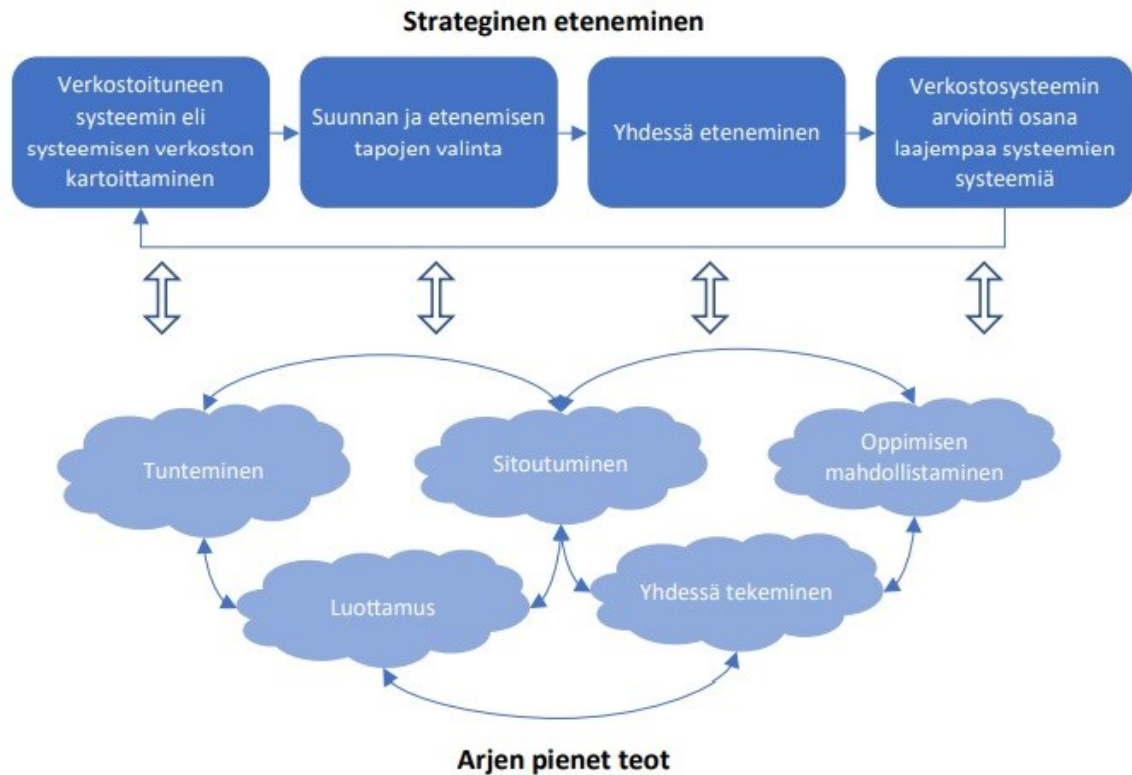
Strateginen eteneminen

Verkostoituneen systeemin eli systeemisen verkoston kartoittaminen

Suunnan ja etenemisen tapojen valinta

Yhdessä eteneminen

Verkostosysteemin arviointi osana laajempaa systeemien systeemiä

Tunteminen

Sitoutuminen

Oppimisen mahdollistaminen

Luottamus

Yhdessä tekeminen

Arjen pienet teot